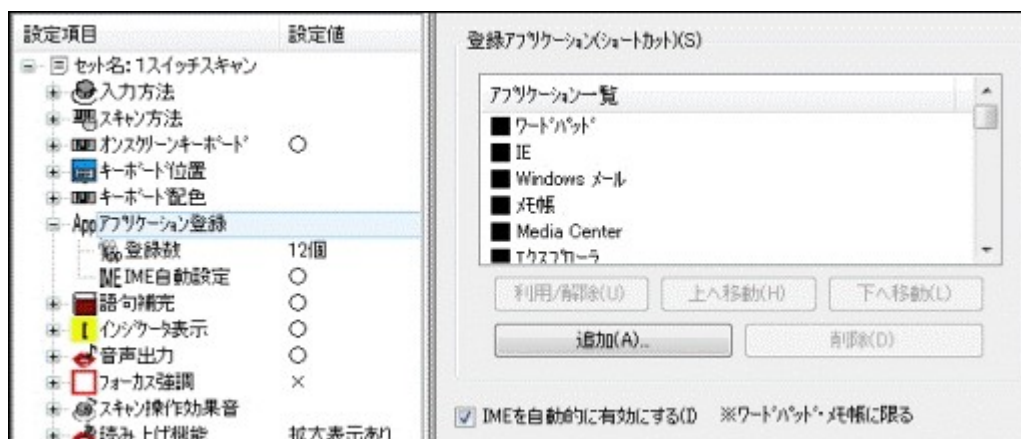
| 設定項目 | 設定値 |
|---|---|
| セット名：1スイッチスキャン | |
| 入力方法 | |
| スキャン方法 | |
| オンスクリーンキーボード | ○ |
| キーボード位置 | |
| キーボード配色 | |
| App アプリケーション登録 | |
| 登録数 | 12個 |
| IME IME自動設定 | ○ |
| 語句補完 | ○ |
| インジケータ表示 | ○ |
| 音声出力 | ○ |
| フォーカス強調 | × |
| スキャン操作効果音 | |
| 読み上げ機能 | 拡大表示あり |

登録アプリケーション(ショートカット)(S)

アプリケーション一覧
ワードパッド
IE
Windows メール
メモ帳
Media Center
エクスプローラ

利用/解除(U)
上へ移動(H)
下へ移動(L)
追加(A)...
削除(D)

IMEを自動的に有効にする(I) ※ワードパッド・メモ帳に限る